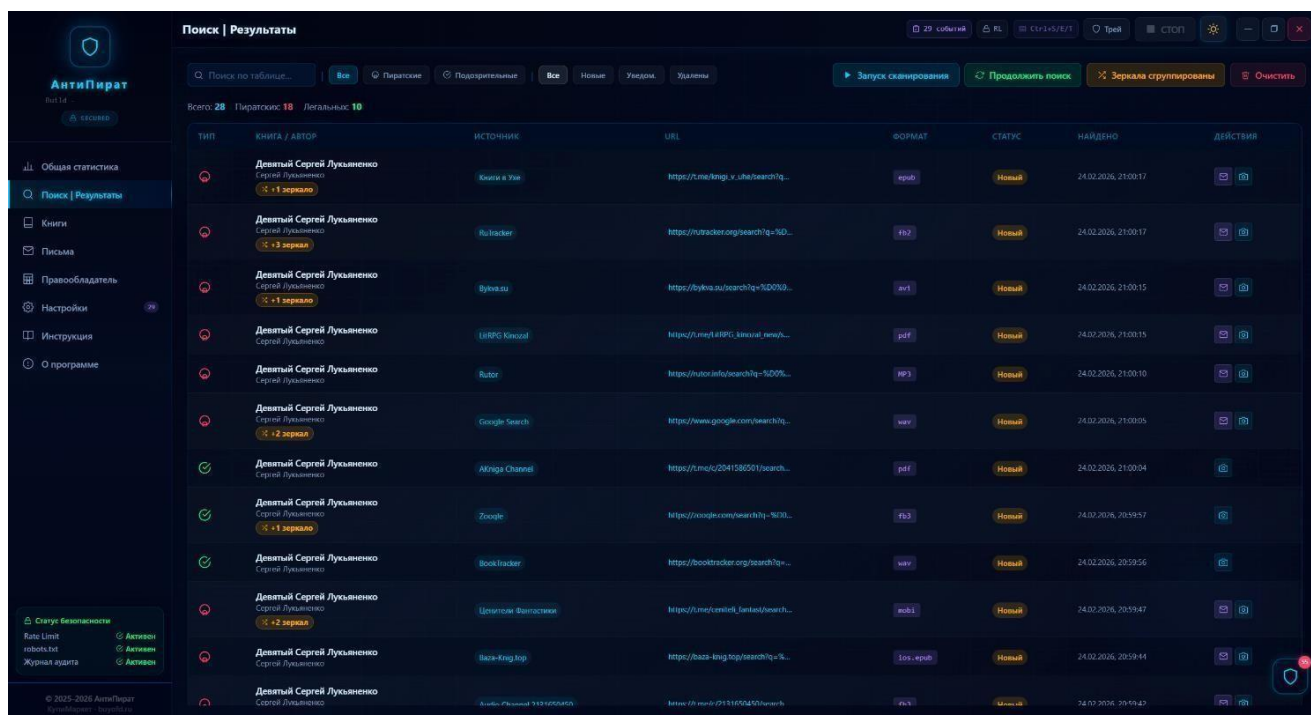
АнтиПират
Rust 1.4
SECURED

Общая статистика
Поиск | Результаты
Книги
Письма
Правообладатель
Настройки 29
Инструкция
О программе

Статус безопасности
Rate Limit Активен
robots.txt Активен
Журнал аудита Активен

© 2025-2026 АнтиПират
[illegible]

Поиск | Результаты

29 событий RL Ctrl+S/E/T Трей СТОП

Поиск по таблице... Все Пиратские Подозрительные Все Новые Уведом. Удалены
Запуск сканирования Продолжить поиск Зеркала сгруппированы Очистить

Всего: 28 Пиратских: 18 Легальных: 10

| ТИП | КНИГА / АВТОР | ИСТОЧНИК | URL | ФОРМАТ | СТАТУС | НАЙДЕНО | ДЕЙСТВИЯ |
|---|---|---|---|---|---|---|---|
| | Девятый Сергей Лукьяненко Сергей Лукьяненко +1 зеркало | Книги в Уxe | https://t.me/knigi_v_uhe/search?q... | epub | Новый | 24.02.2026, 21:00:17 | |
| | Девятый Сергей Лукьяненко Сергей Лукьяненко +3 зеркал | RuTracker | https://rutracker.org/search?q=%D... | fb2 | Новый | 24.02.2026, 21:00:17 | |
| | Девятый Сергей Лукьяненко Сергей Лукьяненко +1 зеркало | Bykva.su | https://bykva.su/search?q=%D0%9... | avi | Новый | 24.02.2026, 21:00:15 | |
| | Девятый Сергей Лукьяненко Сергей Лукьяненко | LitRPG Kinozal | https://t.me/LitRPG_kinozal_new/s... | pdf | Новый | 24.02.2026, 21:00:15 | |
| | Девятый Сергей Лукьяненко Сергей Лукьяненко | Rutor | https://rutor.info/search?q=%D0%... | MP3 | Новый | 24.02.2026, 21:00:10 | |
| | Девятый Сергей Лукьяненко Сергей Лукьяненко +2 зеркал | Google Search | https://www.google.com/search?q... | wav | Новый | 24.02.2026, 21:00:05 | |
| | Девятый Сергей Лукьяненко Сергей Лукьяненко | AKniga Channel | https://t.me/c/2041586501/search... | pdf | Новый | 24.02.2026, 21:00:04 | |
| | Девятый Сергей Лукьяненко Сергей Лукьяненко +1 зеркало | Zoogle | https://zoogle.com/search?q=%D0... | fb3 | Новый | 24.02.2026, 20:59:57 | |
| | Девятый Сергей Лукьяненко Сергей Лукьяненко | BookTracker | https://booktracker.org/search?q=... | wav | Новый | 24.02.2026, 20:59:56 | |
| | Девятый Сергей Лукьяненко Сергей Лукьяненко +2 зеркал | Ценители Фантастики | https://t.me/ceniteli_fantast/search... | mobi | Новый | 24.02.2026, 20:59:47 | |
| | Девятый Сергей Лукьяненко Сергей Лукьяненко | Baza-Knig.top | https://baza-knig.top/search?q=%... | ios.epub | Новый | 24.02.2026, 20:59:44 | |
| | Девятый Сергей Лукьяненко Сергей Лукьяненко | Audio Channel 2131650450 | https://t.me/c/2131650450/search... | fb2 | Новый | 24.02.2026, 20:59:42 | |